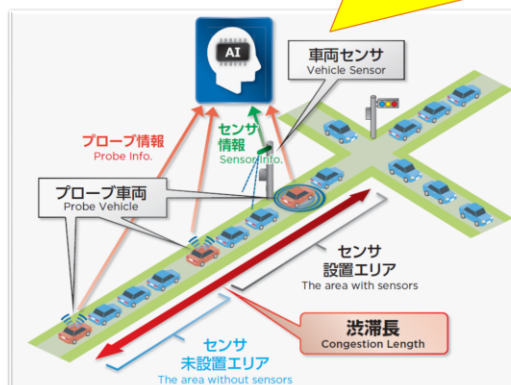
AI

車両センサ
Vehicle Sensor

プローブ情報
Probe Info.

センサ
情報
Sensor Info.

プローブ車両
Probe Vehicle

センサ
設置エリア
The area with sensors

渋滞長
Congestion Length

センサ
未設置エリア
The area without sensors